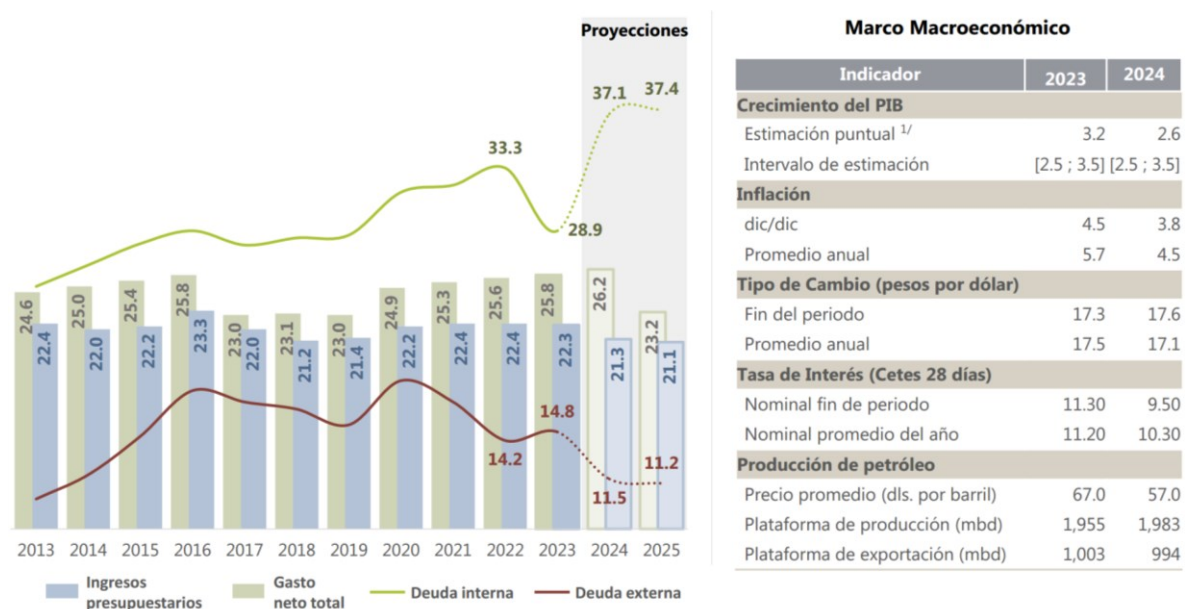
Proyecciones

37.1
37.4
33.3
28.9
24.6
22.4
25.0
22.0
25.4
22.2
25.8
23.3
23.0
22.0
23.1
21.2
23.0
21.4
24.9
22.2
25.3
22.4
25.6
22.4
25.8
22.3
26.2
21.3
23.2
21.1
14.8
14.2
11.5
11.2

2013 2014 2015 2016 2017 2018 2019 2020 2021 2022 2023 2024 2025

Ingresos presupuestarios
Gasto neto total
Deuda interna
Deuda externa

Marco Macroeconómico

| Indicador | 2023 | 2024 |
|---|---|---|
| Crecimiento del PIB | | |
| Estimación puntual $^{1/}$ | 3.2 | 2.6 |
| Intervalo de estimación | [2.5 ; 3.5] | [2.5 ; 3.5] |
| Inflación | | |
| dic/dic | 4.5 | 3.8 |
| Promedio anual | 5.7 | 4.5 |
| Tipo de Cambio (pesos por dólar) | | |
| Fin del periodo | 17.3 | 17.6 |
| Promedio anual | 17.5 | 17.1 |
| Tasa de Interés (Cetes 28 días) | | |
| Nominal fin de periodo | 11.30 | 9.50 |
| Nominal promedio del año | 11.20 | 10.30 |
| Producción de petróleo | | |
| Precio promedio (dls. por barril) | 67.0 | 57.0 |
| Plataforma de producción (mbd) | 1,955 | 1,983 |
| Plataforma de exportación (mbd) | 1,003 | 994 |